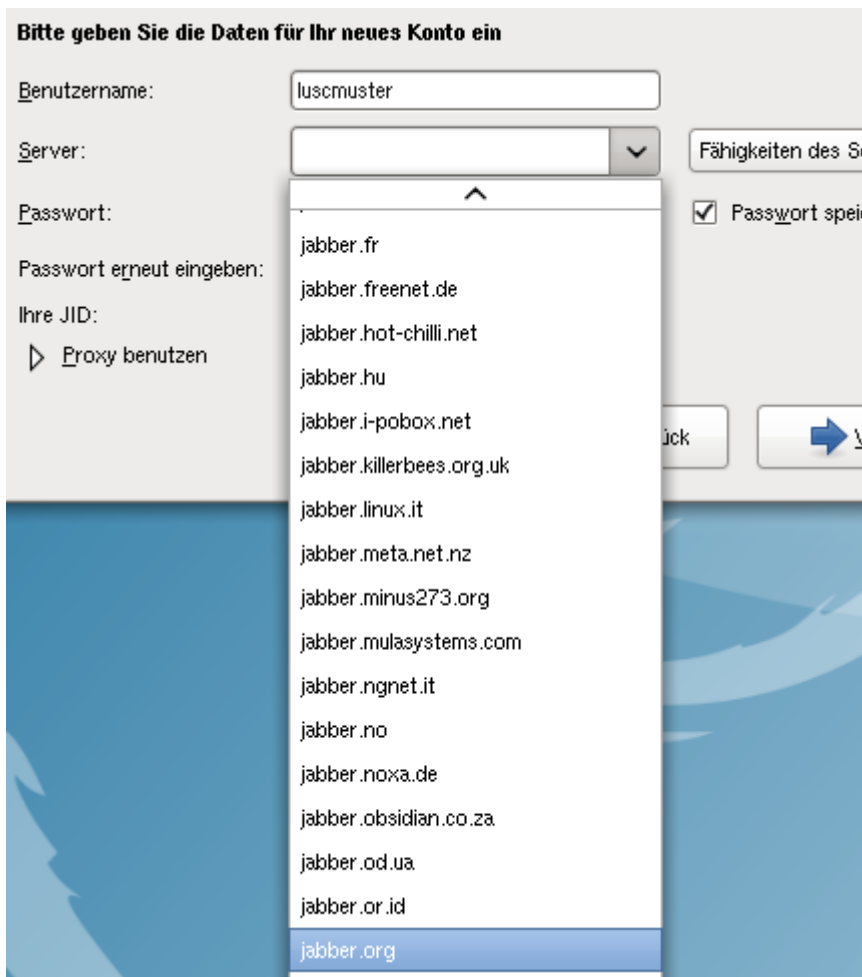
Bitte geben Sie die Daten für Ihr neues Konto ein

Benutzername: luscmuster

Server:

Fähigkeiten des S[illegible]

Passwort:

Passwort speic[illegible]

Passwort erneut eingeben:

Ihre JID:

Proxy benutzen

jabber.fr
jabber.freenet.de
jabber.hot-chilli.net
jabber.hu
jabber.i-pobox.net
jabber.killerbees.org.uk
jabber.linux.it
jabber.meta.net.nz
jabber.minus273.org
jabber.mulasystems.com
jabber.ngnet.it
jabber.no
jabber.noxa.de
jabber.obsidian.co.za
jabber.od.ua
jabber.or.id
jabber.org

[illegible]ück

V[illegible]